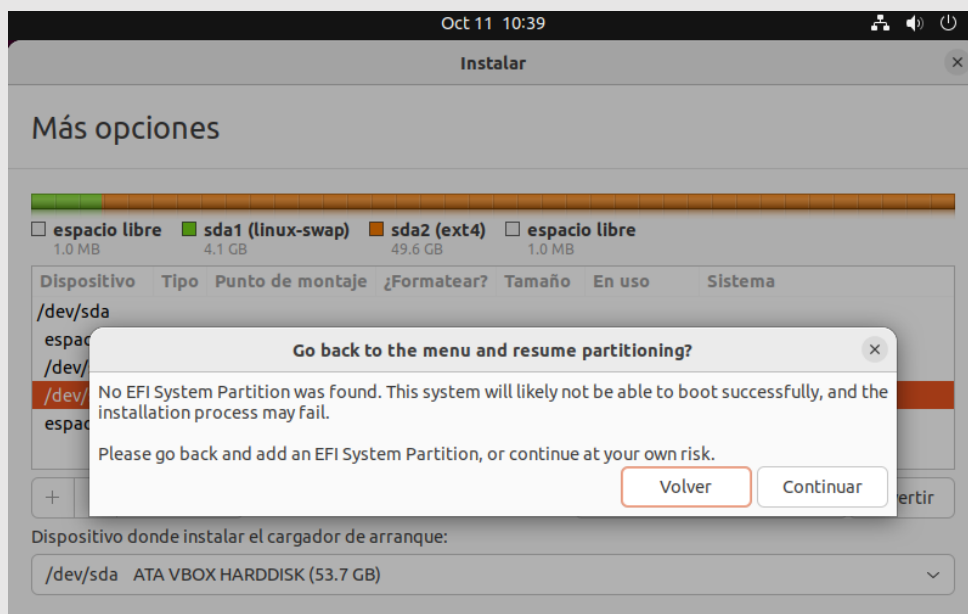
Oct 11 10:39

Instalar

Más opciones

espacio libre 1.0 MB
sda1 (linux-swap) 4.1 GB
sda2 (ext4) 49.6 GB
espacio libre 1.0 MB

| Dispositivo | Tipo | Punto de montaje | ¿Formatear? | Tamaño | En uso | Sistema |
|---|---|---|---|---|---|---|
| /dev/sda | | | | | | |
| espac | | | | | | |
| /dev/ | | | | | | |
| /dev/ | | | | | | |
| espac | | | | | | |

Go back to the menu and resume partitioning?

No EFI System Partition was found. This system will likely not be able to boot successfully, and the installation process may fail.

Please go back and add an EFI System Partition, or continue at your own risk.

Volver
Continuar

+
ertir

Dispositivo donde instalar el cargador de arranque:

/dev/sda ATA VBOX HARDDISK (53.7 GB)